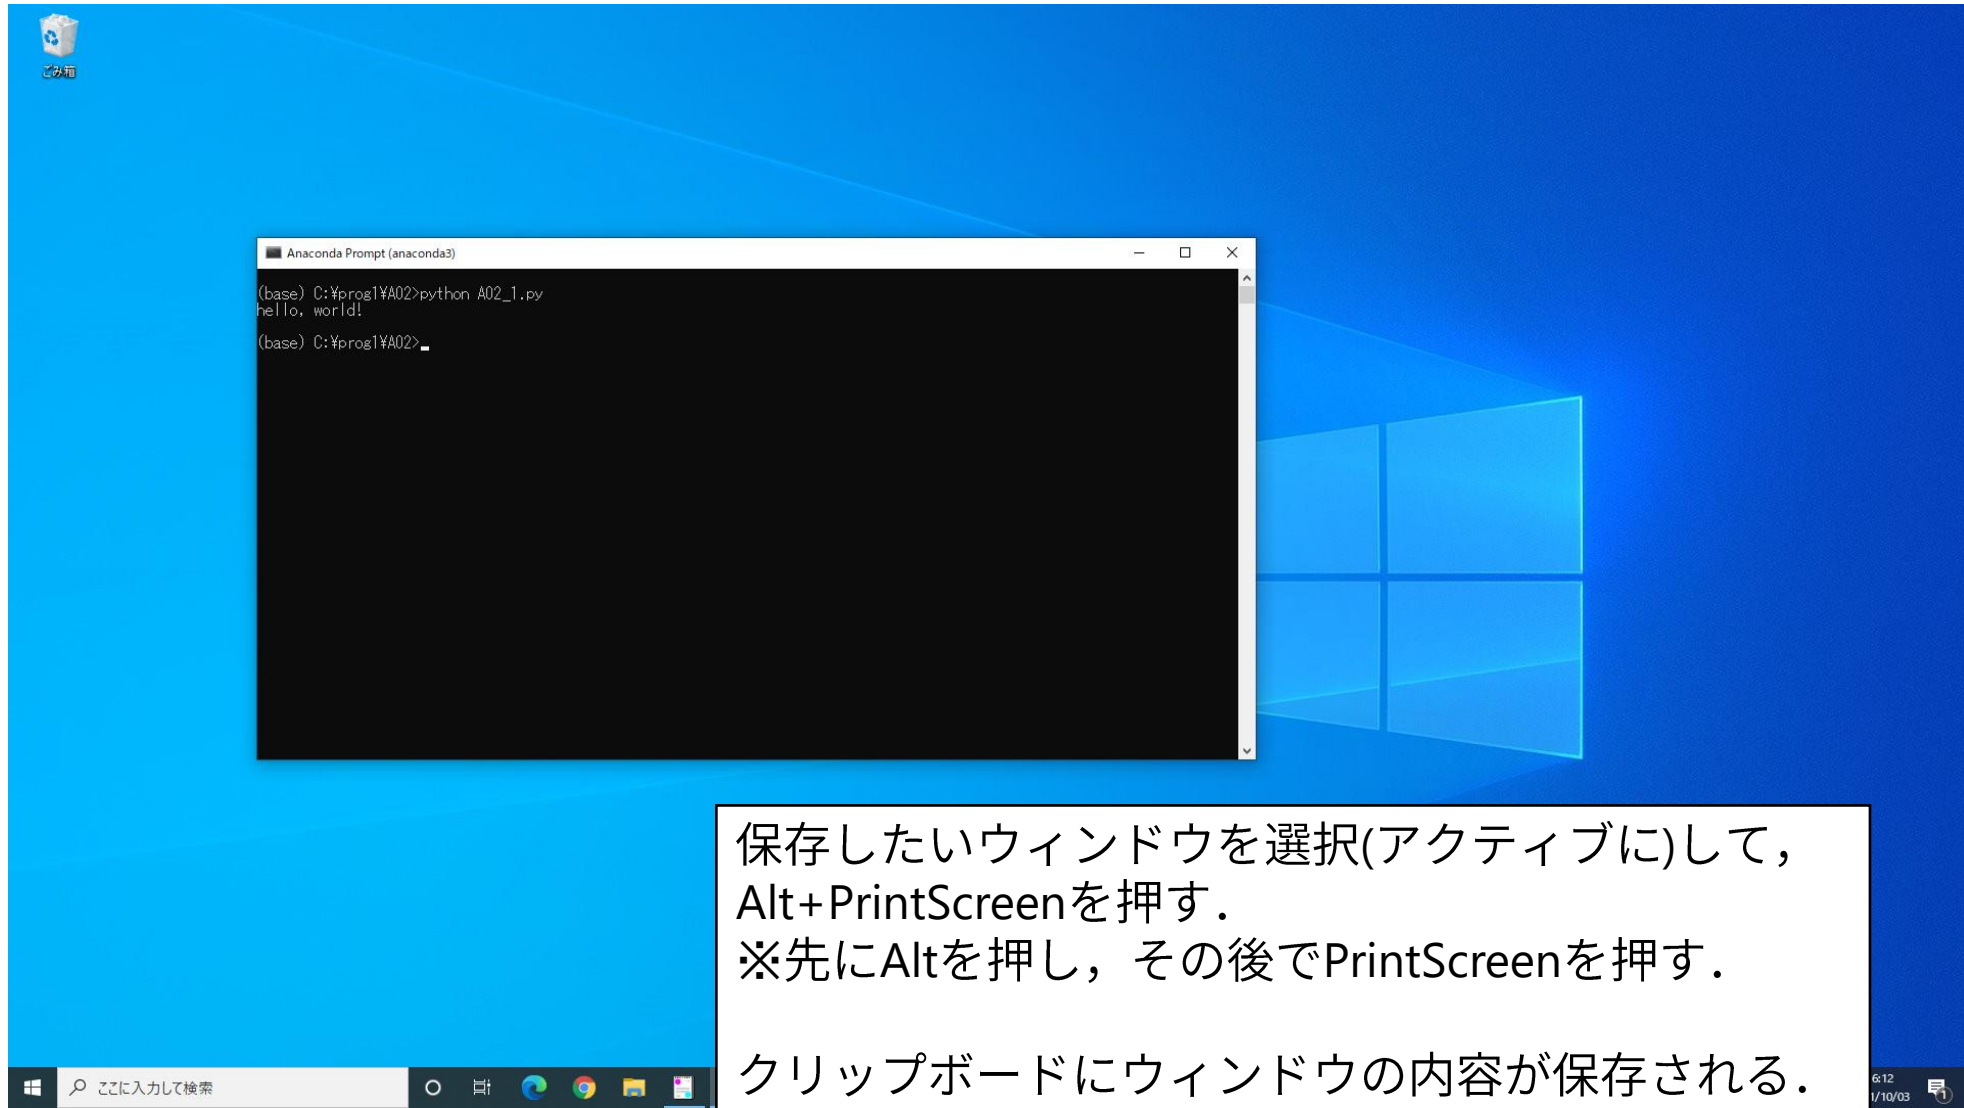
ごみ箱

Anaconda Prompt (anaconda3)

(base) C:¥prog1¥A02>python A02_1.py
hello, world!

(base) C:¥prog1¥A02>_

保存したいウィンドウを選択(アクティブに)して，Alt+PrintScreenを押す．
※先にAltを押し，その後でPrintScreenを押す．

クリップボードにウィンドウの内容が保存される．

ここに入力して検索

6:12
1/10/03